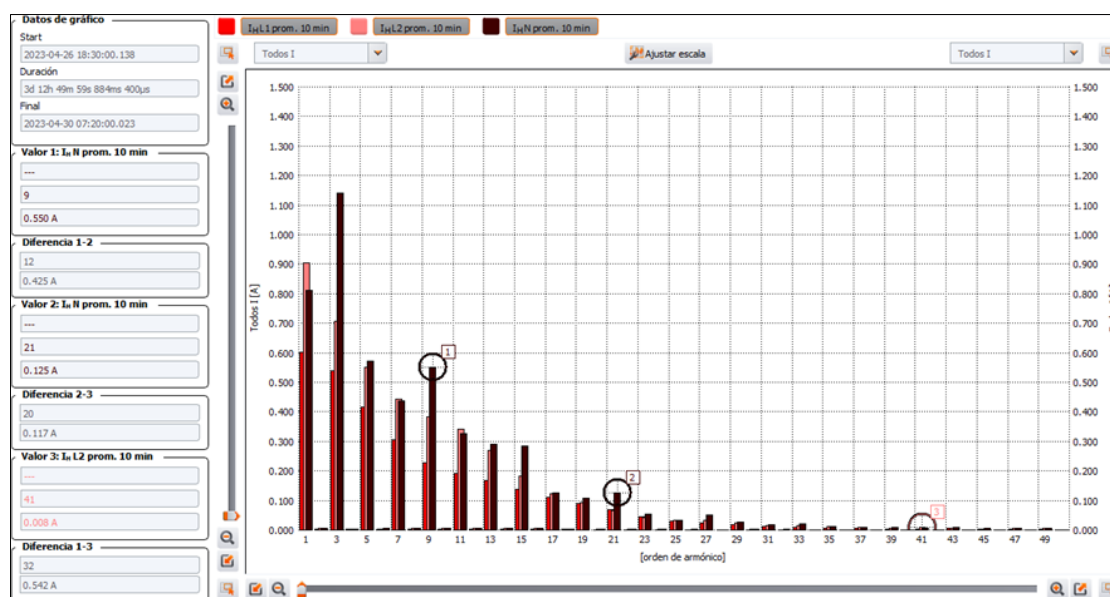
Datos de gráfico
Start
2023-04-26 18:30:00.138
Duración
3d 12h 49m 59s 884ms 400µs
Final
2023-04-30 07:20:00.023

Valor 1: $I_H$ N prom. 10 min
---
9
0.550 A

Diferencia 1-2
12
0.425 A

Valor 2: $I_H$ N prom. 10 min
---
21
0.125 A

Diferencia 2-3
20
0.117 A

Valor 3: $I_H$ L2 prom. 10 min
---
41
0.008 A

Diferencia 1-3
32
0.542 A

$I_H$ L1 prom. 10 min
$I_H$ L2 prom. 10 min
$I_H$ N prom. 10 min

Todos I
Ajustar escala
Todos I

1.500
1.400
1.300
1.200
1.100
1.000
0.900
0.800
0.700
0.600
0.500
0.400
0.300
0.200
0.100
0.000

Todos I [A]

1
2
3

1 3 5 7 9 11 13 15 17 19 21 23 25 27 29 31 33 35 37 39 41 43 45 47 49
[orden de armónico]